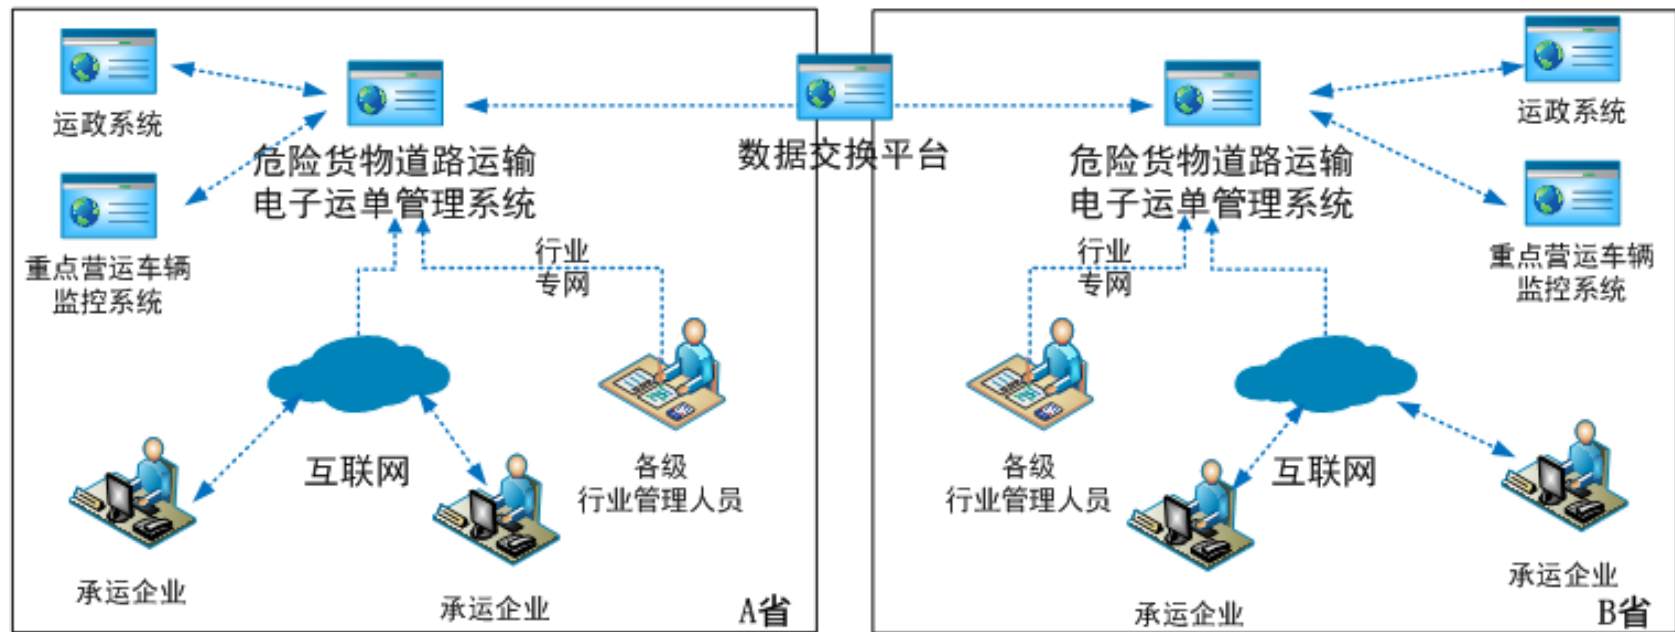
运政系统

重点营运车辆监控系统

危险货物道路运输电子运单管理系统

行业专网

互联网

各级行业管理人员

承运企业

承运企业

A省

数据交换平台

运政系统

重点营运车辆监控系统

危险货物道路运输电子运单管理系统

行业专网

各级行业管理人员

互联网

承运企业

承运企业

B省